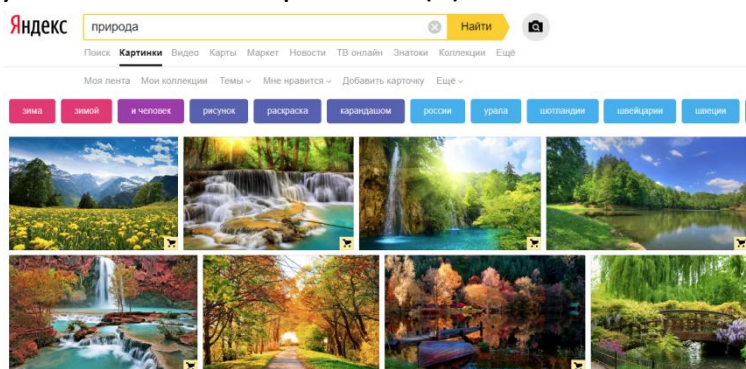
Яндекс природа Найти

Поиск Картинки Видео Карты Маркет Новости ТВ онлайн Знатоки Коллекции Ещё

Моя лента Мои коллекции Темы Мне нравится Добавить карточку Ещё

зима зимой и человек рисунок раскраска карандашом россии урала шотландии швейцарии швеции